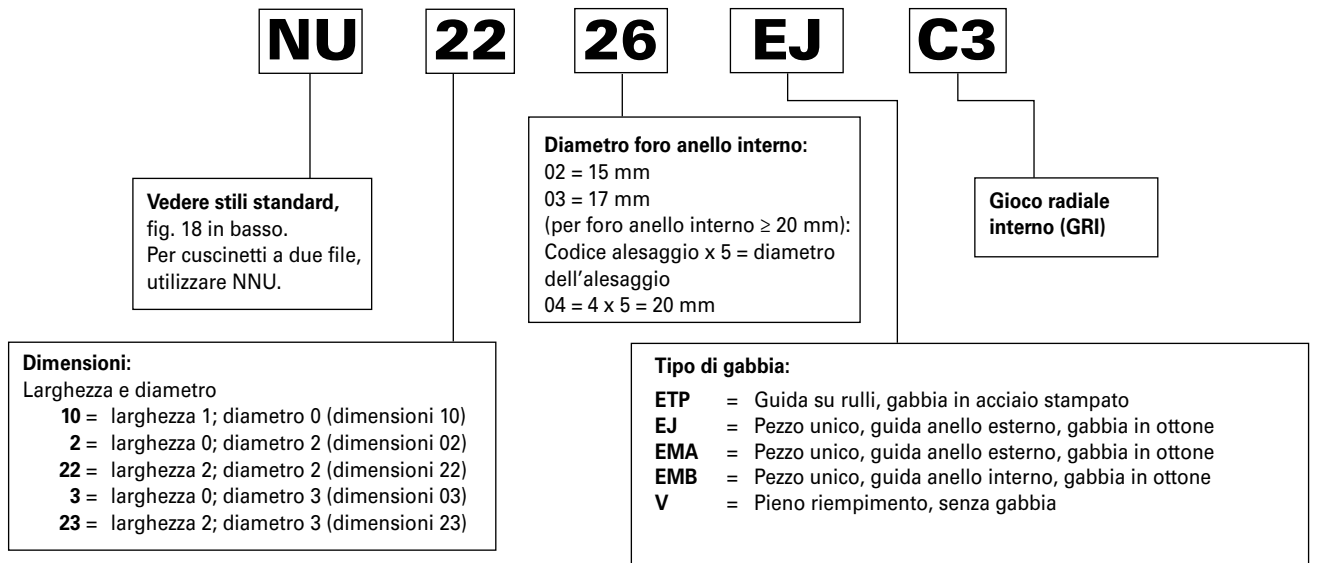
NU 22 26 EJ C3

Vedere stili standard, fig. 18 in basso. Per cuscinetti a due file, utilizzare NNU.

Diametro foro anello interno:
02 = 15 mm
03 = 17 mm
(per foro anello interno ≥ 20 mm):
Codice alesaggio x 5 = diametro dell'alesaggio
04 = 4 x 5 = 20 mm

Gioco radiale interno (GRI)

Dimensioni:
Larghezza e diametro
10 = larghezza 1; diametro 0 (dimensioni 10)
2 = larghezza 0; diametro 2 (dimensioni 02)
22 = larghezza 2; diametro 2 (dimensioni 22)
3 = larghezza 0; diametro 3 (dimensioni 03)
23 = larghezza 2; diametro 3 (dimensioni 23)

Tipo di gabbia:
ETP = Guida su rulli, gabbia in acciaio stampato
EJ = Pezzo unico, guida anello esterno, gabbia in ottone
EMA = Pezzo unico, guida anello esterno, gabbia in ottone
EMB = Pezzo unico, guida anello interno, gabbia in ottone
V = Pieno riempimento, senza gabbia